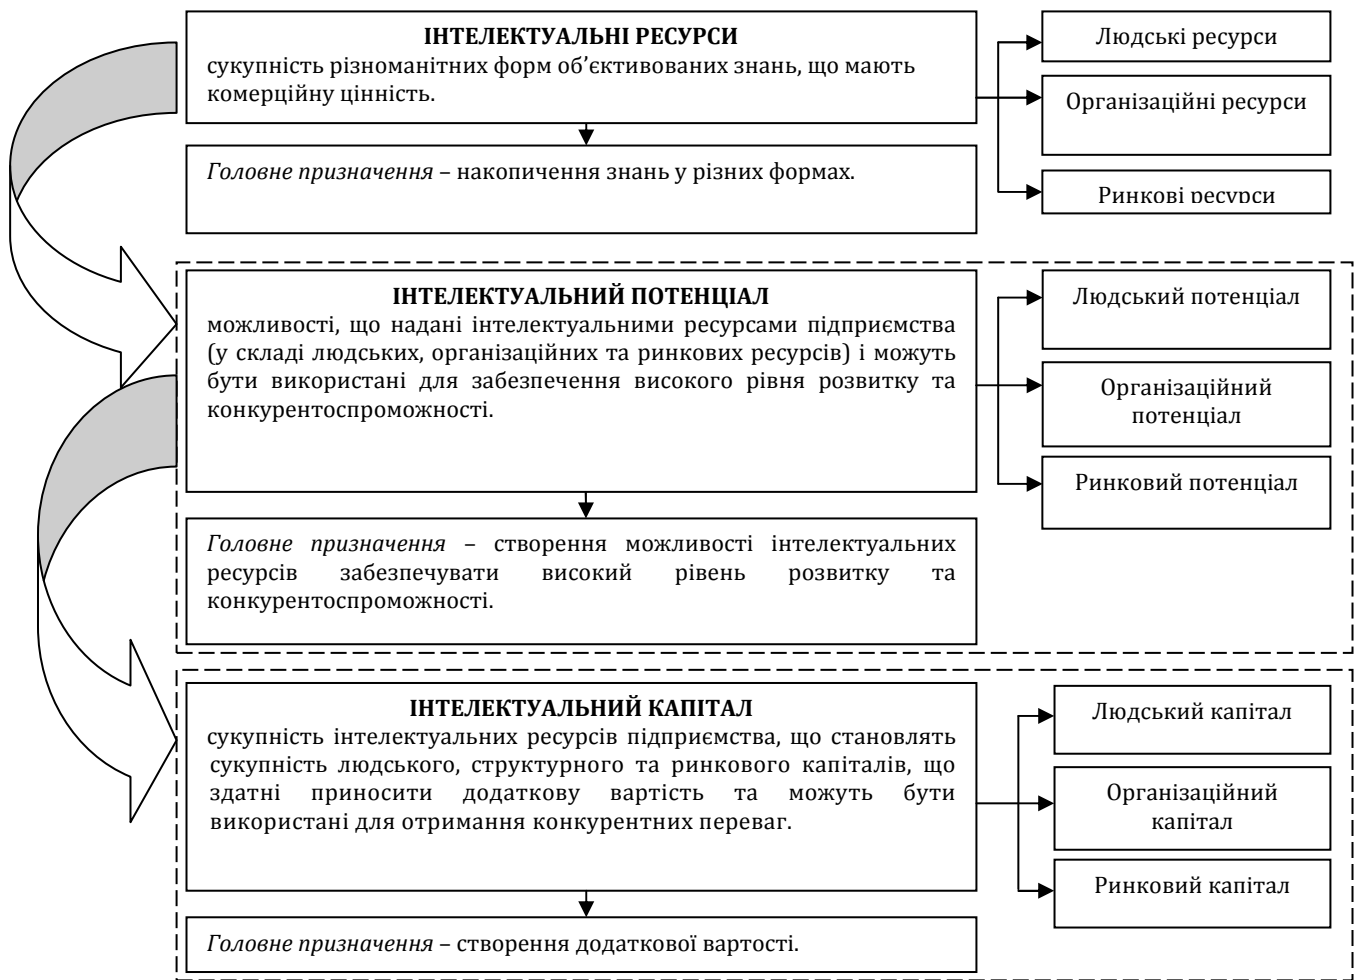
ІНТЕЛЕКТУАЛЬНІ РЕСУРСИ
сукупність різноманітних форм об'єктивованих знань, що мають комерційну цінність.

Головне призначення – накопичення знань у різних формах.

Людські ресурси

Організаційні ресурси

Ринкові ресурси

ІНТЕЛЕКТУАЛЬНИЙ ПОТЕНЦІАЛ
можливості, що надані інтелектуальними ресурсами підприємства (у складі людських, організаційних та ринкових ресурсів) і можуть бути використані для забезпечення високого рівня розвитку та конкурентоспроможності.

Головне призначення – створення можливості інтелектуальних ресурсів забезпечувати високий рівень розвитку та конкурентоспроможності.

Людський потенціал

Організаційний потенціал

Ринковий потенціал

ІНТЕЛЕКТУАЛЬНИЙ КАПІТАЛ
сукупність інтелектуальних ресурсів підприємства, що становлять сукупність людського, структурного та ринкового капіталів, що здатні приносити додаткову вартість та можуть бути використані для отримання конкурентних переваг.

Головне призначення – створення додаткової вартості.

Людський капітал

Організаційний капітал

Ринковий капітал